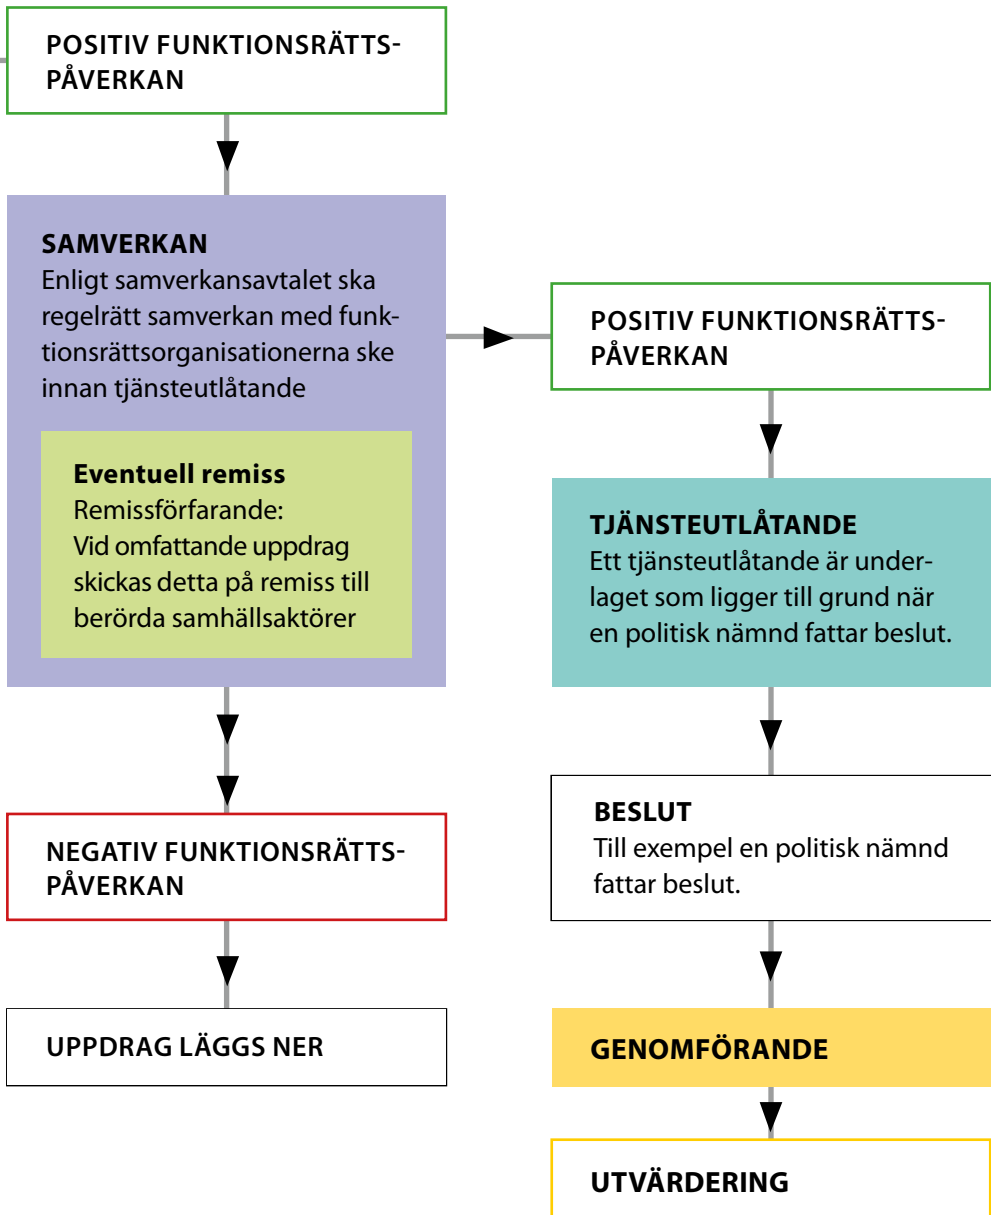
POSITIV FUNKTIONSRÄTTS-PÅVERKAN

SAMVERKAN
Enligt samverkansavtalet ska regelrätt samverkan med funktionsrättsorganisationerna ske innan tjänsteutlåtande

Eventuell remiss
Remissförfarande:
Vid omfattande uppdrag skickas detta på remiss till berörda samhällsaktörer

NEGATIV FUNKTIONSRÄTTS-PÅVERKAN

UPPDRAG LÄGGS NER

POSITIV FUNKTIONSRÄTTS-PÅVERKAN

TJÄNSTEUTLÅTANDE
Ett tjänsteutlåtande är underlaget som ligger till grund när en politisk nämnd fattar beslut.

BESLUT
Till exempel en politisk nämnd fattar beslut.

GENOMFÖRANDE

UTVÄRDERING